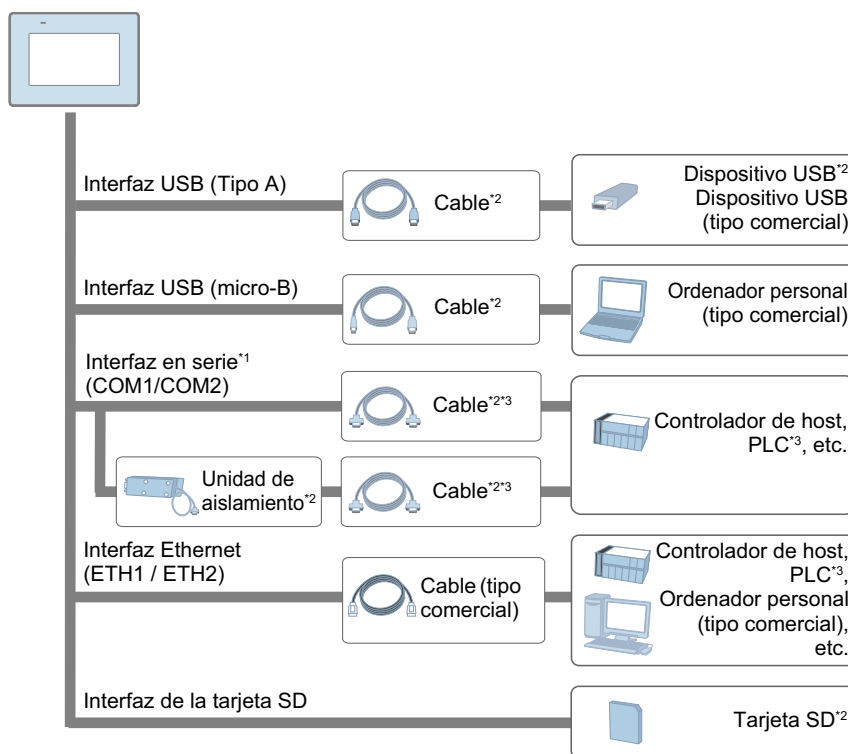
Interfaz USB (Tipo A)

Cable$^{*2}$

Dispositivo USB$^{*2}$
Dispositivo USB
(tipo comercial)

Interfaz USB (micro-B)

Cable$^{*2}$

Ordenador personal
(tipo comercial)

Interfaz en serie$^{*1}$
(COM1/COM2)

Cable$^{*2*3}$

Controlador de host,
PLC$^{*3}$, etc.

Unidad de
aislamiento$^{*2}$

Cable$^{*2*3}$

Interfaz Ethernet
(ETH1 / ETH2)

Cable (tipo
comercial)

Controlador de host,
PLC$^{*3}$,
Ordenador personal
(tipo comercial),
etc.

Interfaz de la tarjeta SD

Tarjeta SD$^{*2}$